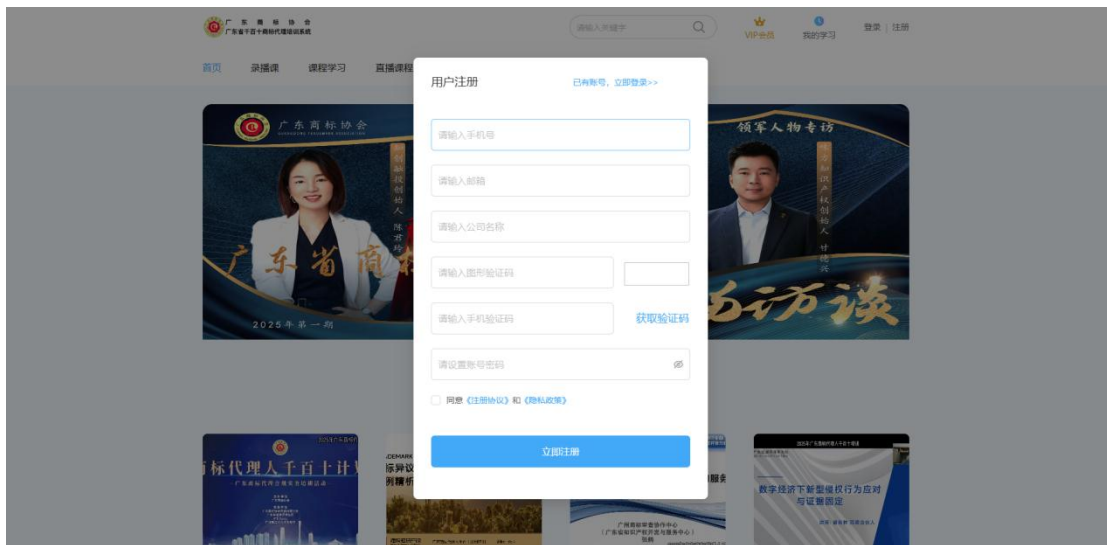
广东商标协会
广东省千百十商标代理培训系统

请输入关键字

VIP会员
我的学习
登录 | 注册

首页
录播课
课程学习
直播课程

用户注册
已有账号，立即登录>>

请输入手机号
请输入邮箱
请输入公司名称
请输入图形验证码
请输入手机验证码
获取验证码
请设置账号密码
同意《注册协议》和《隐私政策》
立即注册

广东商标协会
广东省商
2025年第一期
领军人物专访
访谈

标代理人千百十计
标异议
例精析
数字经济下新型侵权行为应对与证据固定